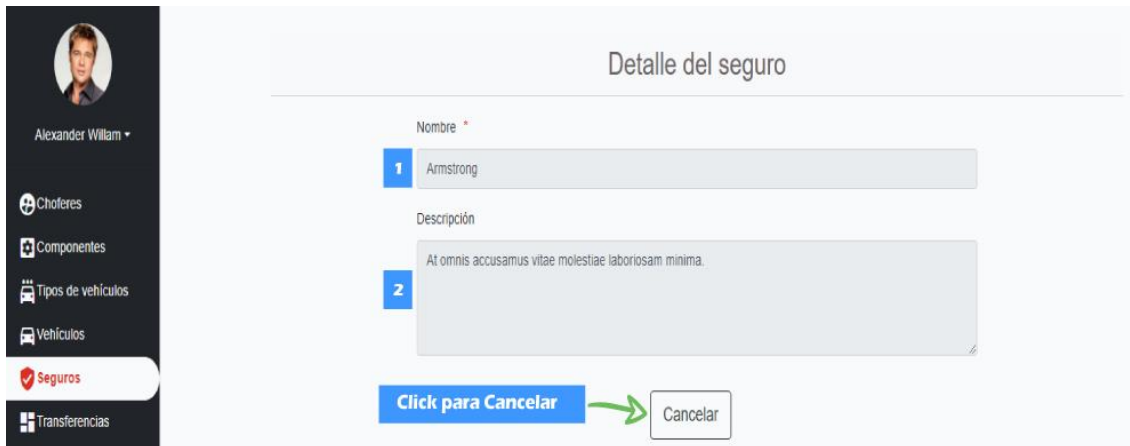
Alexander Willam ▾

Choferes
Componentes
Tipos de vehículos
Vehículos
Seguros
Transferencias

Detalle del seguro

Nombre *

1 Armstrong

Descripción

2 At omnis accusamus vitae molestiae laboriosam minima.

Click para Cancelar

Cancelar